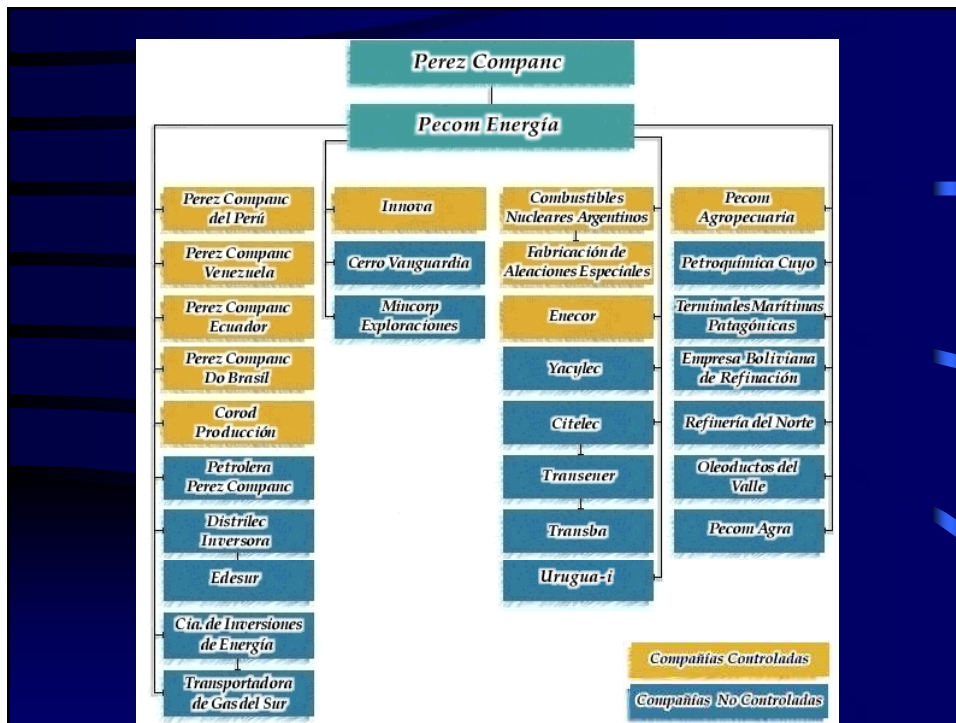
Perez Companc

Pecom Energía

Perez Companc del Perú

Perez Companc Venezuela

Perez Companc Ecuador

Perez Companc Do Brasil

Corod Producción

Petrolera Perez Companc

Distrilec Inversora

Edesur

Cía. de Inversiones de Energía

Transportadora de Gas del Sur

Innova

Cerro Vanguardia

Mincorp Exploraciones

Combustibles Nucleares Argentinos

Fabricación de Aleaciones Especiales

Enecor

Yacylec

Citelec

Transener

Transba

Urugua-i

Pecom Agropecuaria

Petroquímica Cuyo

Terminales Marítimas Patagónicas

Empresa Boliviana de Refinación

Refinería del Norte

Oleoductos del Valle

Pecom Agra

Compañías Controladas

Compañías No Controladas